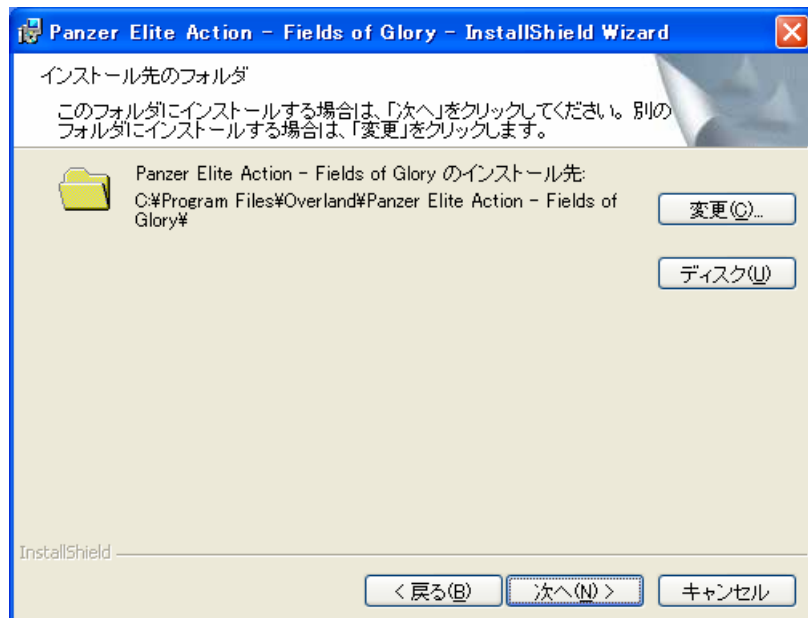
Panzer Elite Action - Fields of Glory - InstallShield Wizard

インストール先のフォルダ

このフォルダにインストールする場合は、「次へ」をクリックしてください。別のフォルダにインストールする場合は、「変更」をクリックします。

Panzer Elite Action - Fields of Glory のインストール先:
C:¥Program Files¥Overland¥Panzer Elite Action - Fields of Glory¥

変更(C)...

ディスク(U)

InstallShield

< 戻る(B)
次へ(N) >
キャンセル